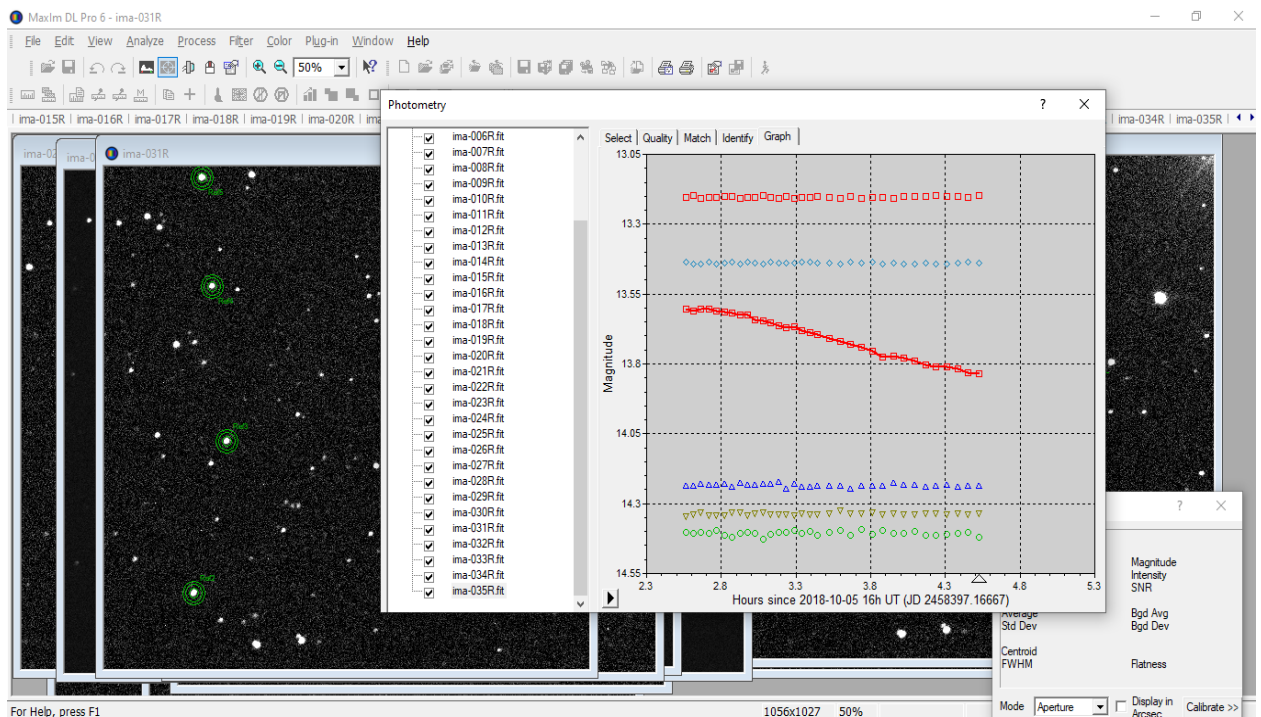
MaxIm DL Pro 6 - ima-031R

File Edit View Analyze Process Filter Color Plug-in Window Help

50%

ima-015R | ima-016R | ima-017R | ima-018R | ima-019R | ima-020R | ima-034R | ima-035R

ima-031R

Photometry

?

ima-006R.fit
ima-007R.fit
ima-008R.fit
ima-009R.fit
ima-010R.fit
ima-011R.fit
ima-012R.fit
ima-013R.fit
ima-014R.fit
ima-015R.fit
ima-016R.fit
ima-017R.fit
ima-018R.fit
ima-019R.fit
ima-020R.fit
ima-021R.fit
ima-022R.fit
ima-023R.fit
ima-024R.fit
ima-025R.fit
ima-026R.fit
ima-027R.fit
ima-028R.fit
ima-029R.fit
ima-030R.fit
ima-031R.fit
ima-032R.fit
ima-033R.fit
ima-034R.fit
ima-035R.fit

Select | Quality | Match | Identify | Graph

13.05
13.3
13.55
13.8
14.05
14.3
14.55

Magnitude

2.3 2.8 3.3 3.8 4.3 4.8 5.3

Hours since 2018-10-05 16h UT (JD 2458397.16667)

?

Magnitude
Intensity
SNR
Average
Std Dev
Bgd Avg
Bgd Dev
Centroid
FWHM
Flatness

Mode Aperture
Display in Arcsec
Calibrate >>

For Help, press F1
1056x1027 50%